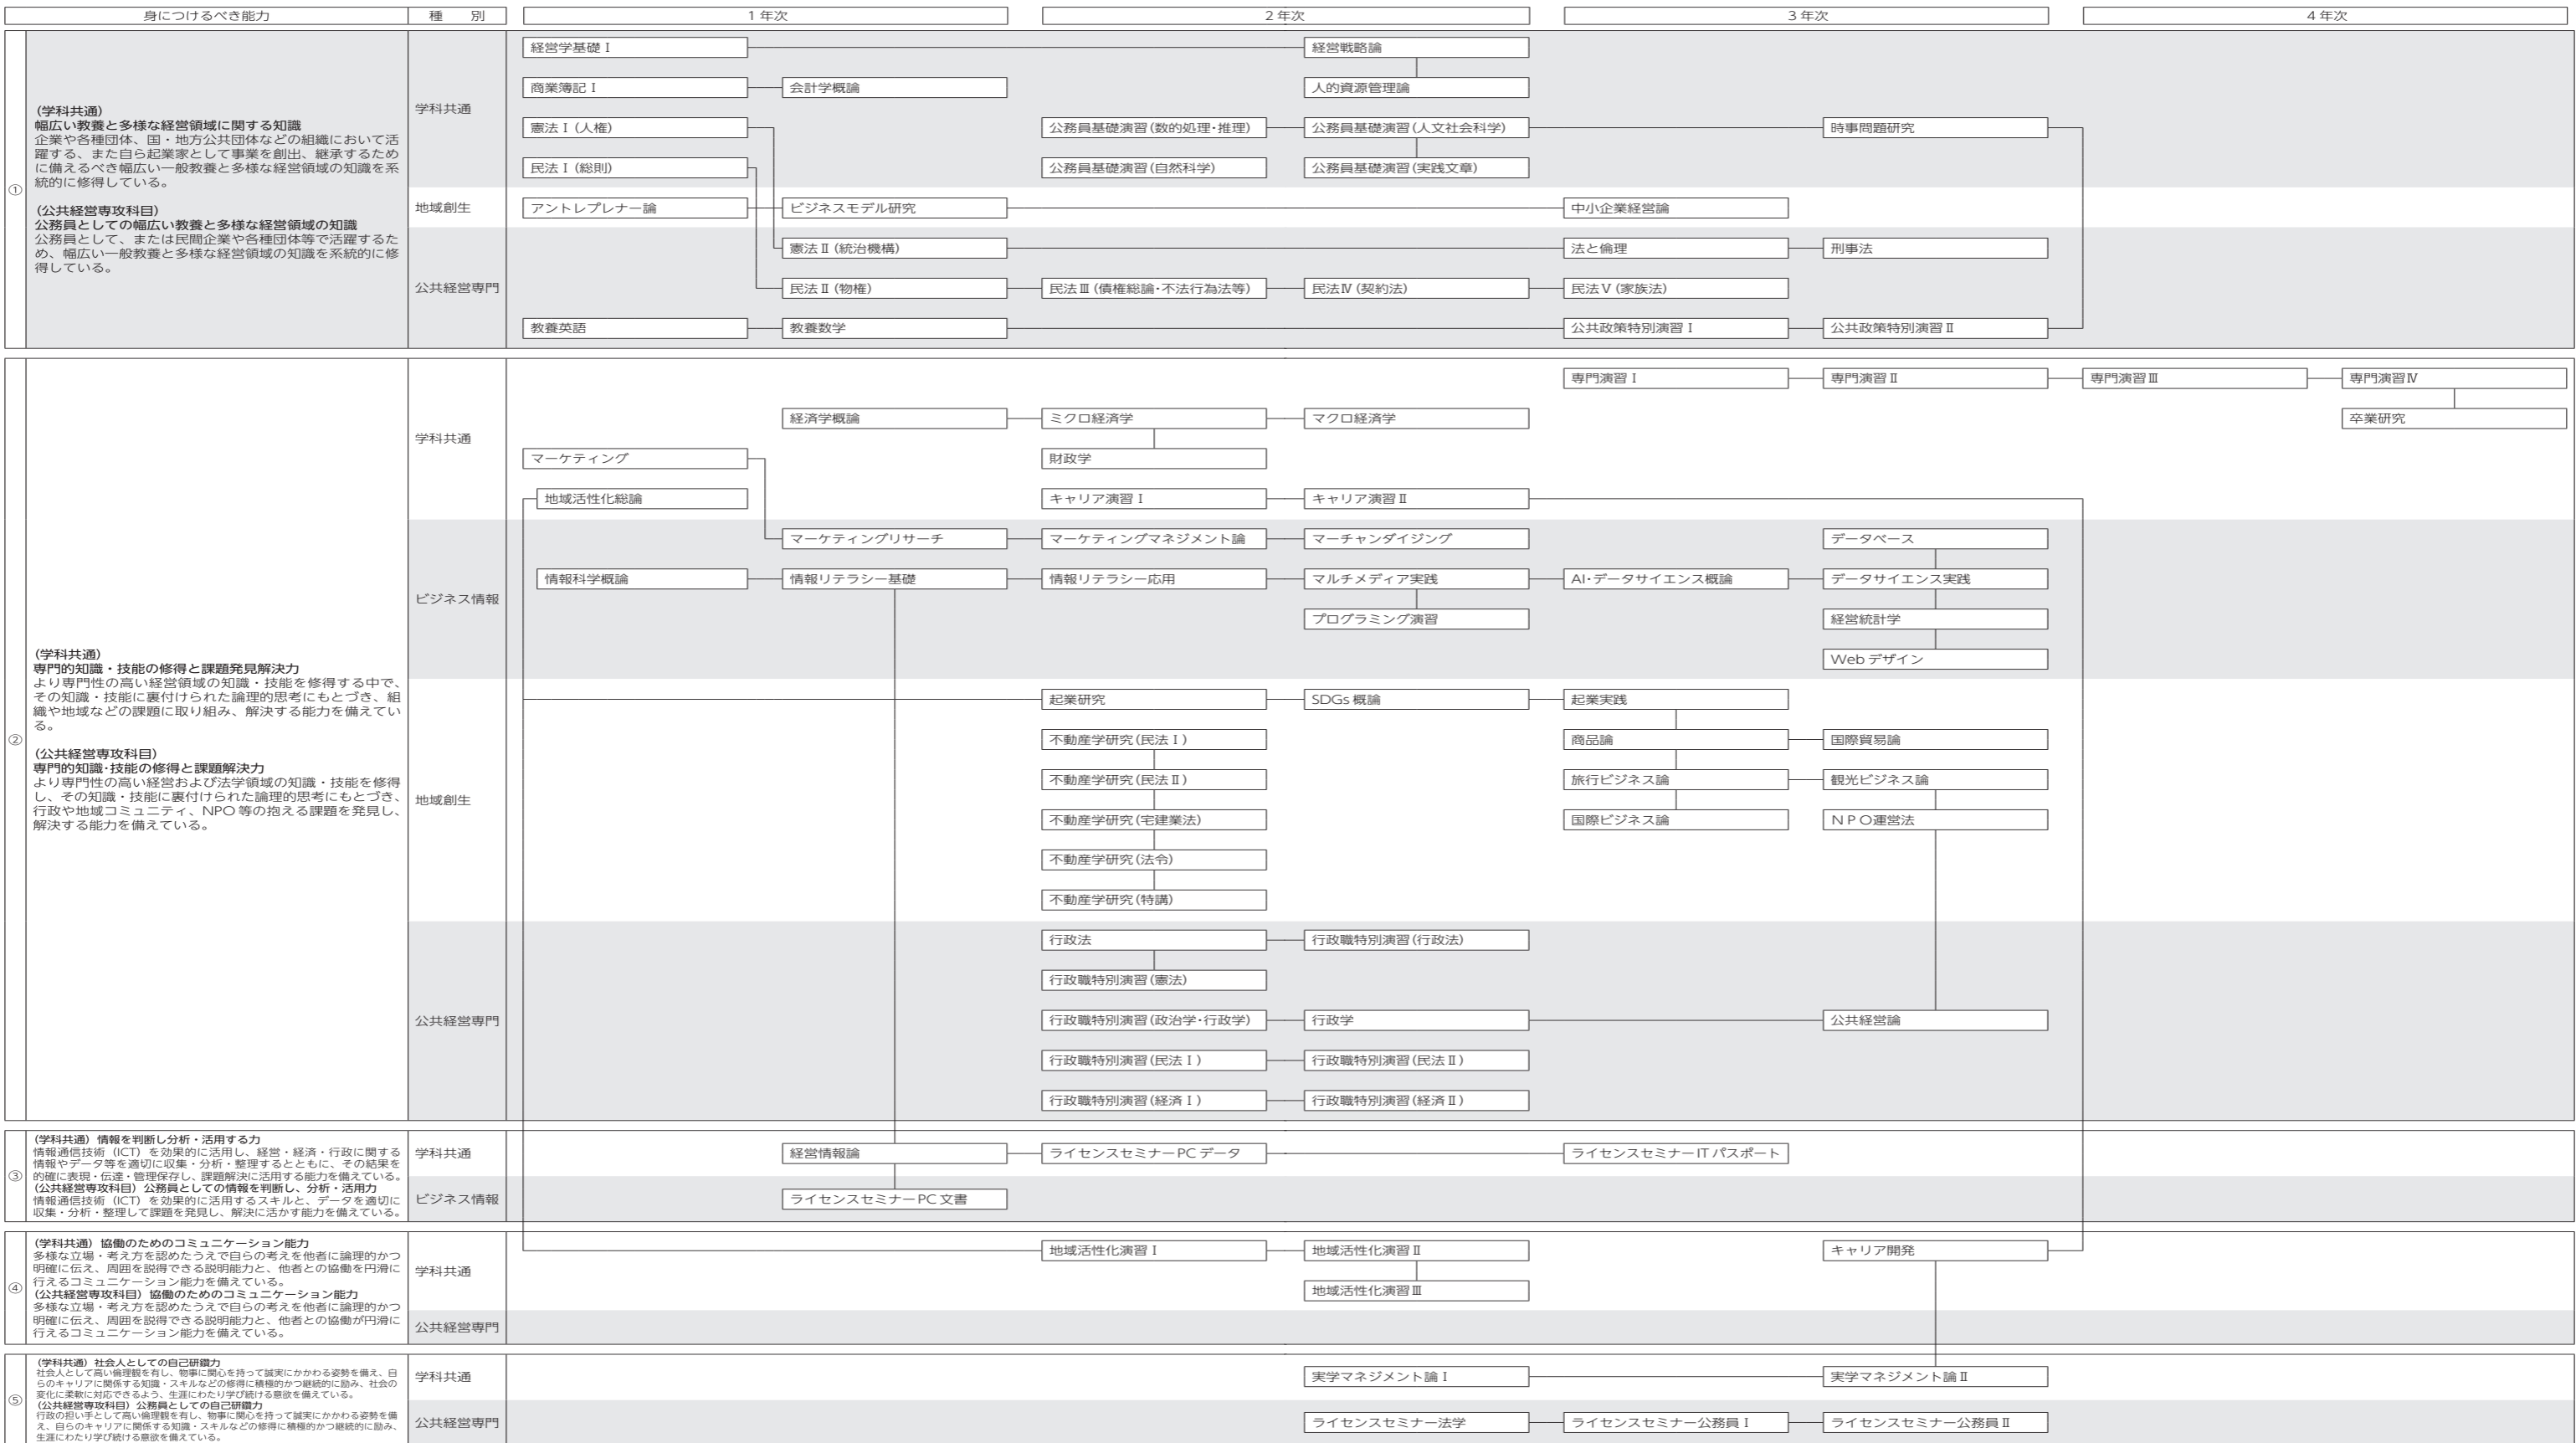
身につけるべき能力 | 種別 | 1年次 | 2年次 | 3年次 | 4年次

①
(学科共通)
幅広い教養と多様な経営領域に関する知識
企業や各種団体、国・地方公共団体などの組織において活躍する、また自ら起業家として事業を創出、継承するために備えるべき幅広い一般教養と多様な経営領域の知識を系統的に修得している。

(公共経営専攻科目)
公務員としての幅広い教養と多様な経営領域の知識
公務員として、または民間企業や各種団体等で活躍するため、幅広い一般教養と多様な経営領域の知識を系統的に修得している。

学科共通
経営学基礎Ⅰ
経営戦略論
商業簿記Ⅰ
会計学概論
人的資源管理論
憲法Ⅰ(人権)
公務員基礎演習(数的処理・推理)
公務員基礎演習(人文社会科学)
時事問題研究
民法Ⅰ(総則)
公務員基礎演習(自然科学)
公務員基礎演習(実践文章)

地域創生
アントレプレナー論
ビジネスモデル研究
中小企業経営論

公共経営専門
憲法Ⅱ(統治機構)
法と倫理
刑事法
民法Ⅱ(物権)
民法Ⅲ(債権総論・不法行為法等)
民法Ⅳ(契約法)
民法Ⅴ(家族法)
教養英語
教養数学
公共政策特別演習Ⅰ
公共政策特別演習Ⅱ

②
(学科共通)
専門的知識・技能の修得と課題発見解決力
より専門性の高い経営領域の知識・技能を修得する中で、その知識・技能に裏付けられた論理的思考にもとづき、組織や地域などの課題に取り組み、解決する能力を備えている。

(公共経営専攻科目)
専門的知識·技能の修得と課題解決力
より専門性の高い経営および法学領域の知識・技能を修得し、その知識・技能に裏付けられた論理的思考にもとづき、行政や地域コミュニティ、NPO等の抱える課題を発見し、解決する能力を備えている。

学科共通
専門演習Ⅰ
専門演習Ⅱ
専門演習Ⅲ
専門演習Ⅳ
卒業研究
経済学概論
ミクロ経済学
マクロ経済学
マーケティング
財政学
地域活性化総論
キャリア演習Ⅰ
キャリア演習Ⅱ

ビジネス情報
マーケティングリサーチ
マーケティングマネジメント論
マーチャンダイジング
データベース
情報科学概論
情報リテラシー基礎
情報リテラシー応用
マルチメディア実践
AI·データサイエンス概論
データサイエンス実践
プログラミング演習
経営統計学
Webデザイン

地域創生
起業研究
SDGs概論
起業実践
不動産学研究(民法Ⅰ)
商品論
国際貿易論
不動産学研究(民法Ⅱ)
旅行ビジネス論
観光ビジネス論
不動産学研究(宅建業法)
国際ビジネス論
NPO運営法
不動産学研究(法令)
不動産学研究(特講)

公共経営専門
行政法
行政職特別演習(行政法)
行政職特別演習(憲法)
行政職特別演習(政治学·行政学)
行政学
公共経営論
行政職特別演習(民法Ⅰ)
行政職特別演習(民法Ⅱ)
行政職特別演習(経済Ⅰ)
行政職特別演習(経済Ⅱ)

③
(学科共通)情報を判断し分析・活用する力
情報通信技術(ICT)を効果的に活用し、経営・経済・行政に関する情報やデータ等を適切に収集・分析・整理するとともに、その結果を的確に表現・伝達・管理保存し、課題解決に活用する能力を備えている。
(公共経営専攻科目)公務員としての情報を判断し、分析・活用力
情報通信技術(ICT)を効果的に活用するスキルと、データを適切に収集・分析・整理して課題を発見し、解決に活かす能力を備えている。

学科共通
経営情報論
ライセンスセミナーPCデータ
ライセンスセミナーITパスポート
ビジネス情報
ライセンスセミナーPC文書

④
(学科共通)協働のためのコミュニケーション能力
多様な立場・考え方を認めたうえで自らの考えを他者に論理的かつ明確に伝え、周囲を説得できる説明能力と、他者との協働を円滑に行えるコミュニケーション能力を備えている。
(公共経営専攻科目)協働のためのコミュニケーション能力
多様な立場・考え方を認めたうえで自らの考えを他者に論理的かつ明確に伝え、周囲を説得できる説明能力と、他者との協働が円滑に行えるコミュニケーション能力を備えている。

学科共通
地域活性化演習Ⅰ
地域活性化演習Ⅱ
キャリア開発
地域活性化演習Ⅲ
公共経営専門

⑤
(学科共通)社会人としての自己研鑽力
社会人として高い倫理観を有し、物事に関心を持って誠実にかかわる姿勢を備え、自らのキャリアに関係する知識・スキルなどの修得に積極的かつ継続的に励み、社会の変化に柔軟に対応できるよう、生涯にわたり学び続ける意欲を備えている。
(公共経営専攻科目)公務員としての自己研鑽力
行政の担い手として高い倫理観を有し、物事に関心を持って誠実にかかわる姿勢を備え、自らのキャリアに関係する知識・スキルなどの修得に積極的かつ継続的に励み、生涯にわたり学び続ける意欲を備えている。

学科共通
実学マネジメント論Ⅰ
実学マネジメント論Ⅱ
公共経営専門
ライセンスセミナー法学
ライセンスセミナー公務員Ⅰ
ライセンスセミナー公務員Ⅱ